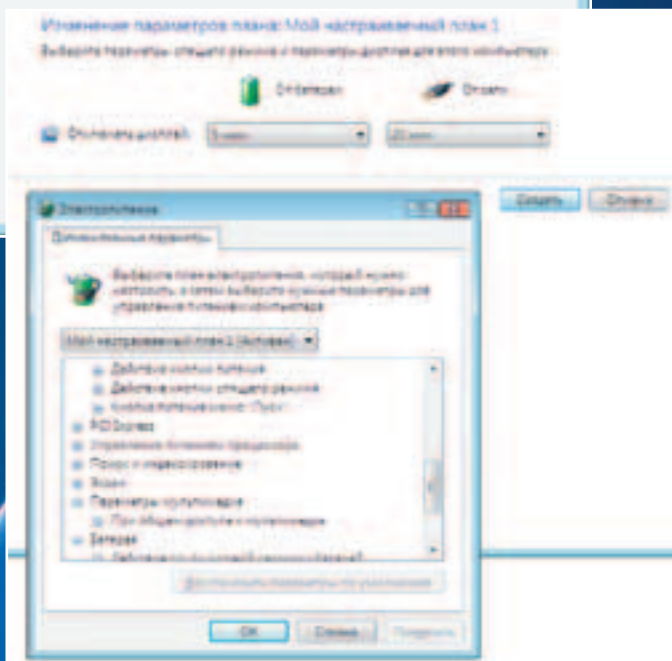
Изменение параметров плана: Мой настраиваемый план 1

Выберите параметры спящего режима и параметры дисплея для этого компьютера:

От батареи

От сети

Отключать дисплей: 5 мин. 20 мин.

Создать Отмена

Электропитание

Дополнительные параметры

Выберите план электропитания, который нужно настроить, а затем выберите нужные параметры для управления питанием компьютера.

Мой настраиваемый план 1 [Активен]

Действие кнопки питания
Действие кнопки спящего режима
Кнопка питания меню "Пуск"
PCI Express
Управление питанием процессора
Поиск и индексирование
Экран
Параметры мультимедиа
При общем доступе к мультимедиа
Батарея
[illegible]

Восстановить параметры по умолчанию

ОК Отмена Применить